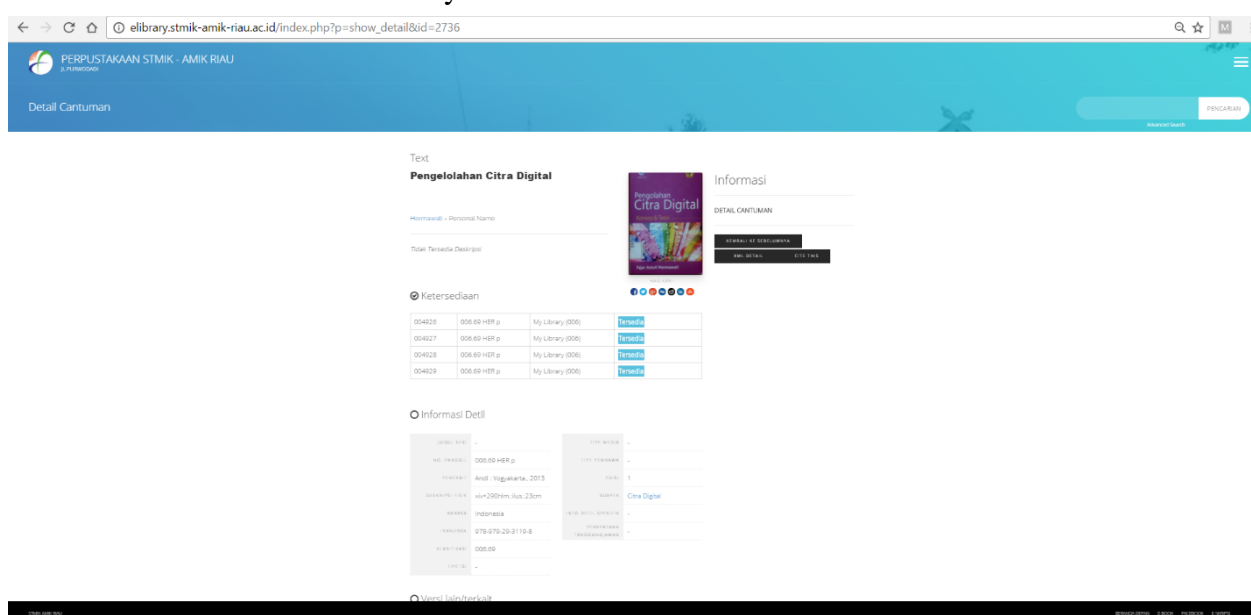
elibrary.stmik-amik-riau.ac.id/index.php?p=show_detail&id=2736

PERPUSTAKAAN STMIK - AMIK RIAU
JL PURWODADI

Detail Cantuman

PENCARIAN
Advanced Search

Text
Pengelolahan Citra Digital

Hermawati - Personal Name

Tidak Tersedia Deskripsi

Pengolahan Citra Digital

Informasi
DETAIL CANTUMAN
KEMBALI KE SEBELUMNYA
XML DETAIL
CITE THIS

Ketersediaan

| 004926 | 006.69 HER p | My Library (006) | Tersedia |
|---|---|---|---|
| 004927 | 006.69 HER p | My Library (006) | Tersedia |
| 004928 | 006.69 HER p | My Library (006) | Tersedia |
| 004929 | 006.69 HER p | My Library (006) | Tersedia |

Informasi Detil

| JUDUL SERI | - | TIPE MEDIA | - |
|---|---|---|---|
| NO. PANGGIL | 006.69 HER p | TIPE PEMBAWA | - |
| PENERBIT | Andi : Yogyakarta., 2013 | EDISI | 1 |
| DESKRIPSI FISIK | xiv+296hlm.;ilus.;23cm | SUBYEK | Citra Digital |
| BAHASA | Indonesia | INFO DETIL SPESIFIK | - |
| ISBN/ISSN | 978-979-29-3119-8 | PERNYATAAN TANGGUNGJAWAB | - |
| KLASIFIKASI | 006.69 | | |
| CATATAN | - | | |

Versi lain/terkait